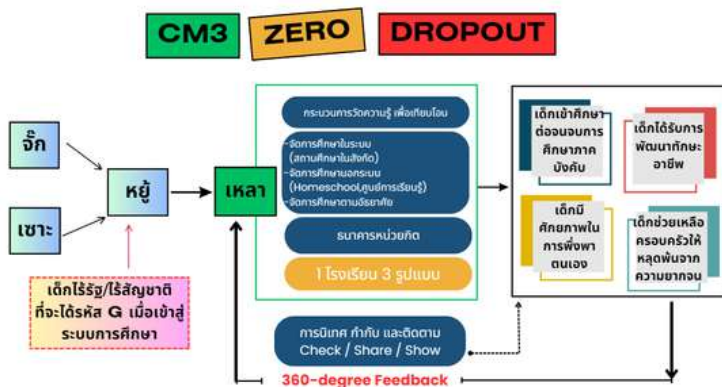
CM3 ZERO DROPOUT

จั๊ก

เซาะ

หยู้

เหลา

เด็กไร้รัฐ/ไร้สัญชาติ ที่จะได้รหัส G เมื่อเข้าสู่ระบบการศึกษา

กระบวนการวัดความรู้ เพื่อเทียบโอน

-จัดการศึกษาในระบบ (สถานศึกษาในสังกัด)
-จัดการศึกษานอกระบบ (Homeschool,ศูนย์การเรียนรู้)
-จัดการศึกษาตามอัธยาศัย

ธนาคารหน่วยกิต

1 โรงเรียน 3 รูปแบบ

เด็กเข้าศึกษาต่อจนจบการศึกษาภาคบังคับ

เด็กได้รับการพัฒนาทักษะอาชีพ

เด็กมีศักยภาพในการพึ่งพาตนเอง

เด็กช่วยเหลือครอบครัวให้หลุดพ้นจากความยากจน

การนิเทศ กำกับ และติดตาม Check / Share / Show

360-degree Feedback